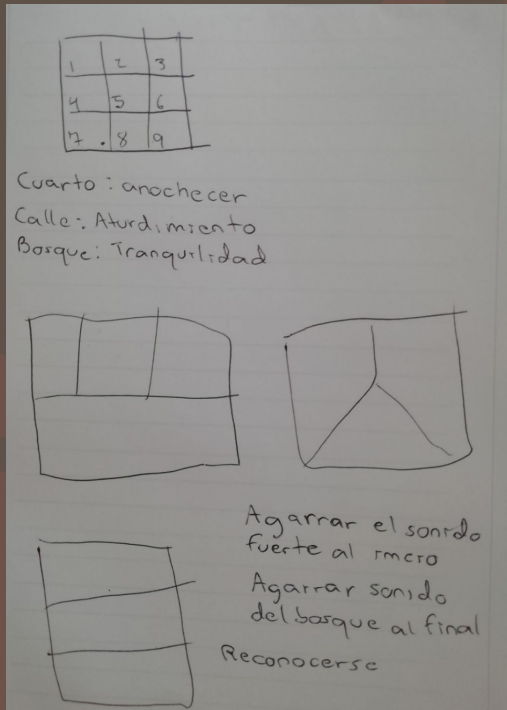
| 1 | 2 | 3 |
|---|---|---|
| 4 | 5 | 6 |
| 7 | 8 | 9 |

Cuarto: anochecer
Calle: Aturdimiento
Bosque: Tranquilidad

Agarrar el sonido fuerte al inicio

Agarrar sonido del bosque al final

Reconocerse